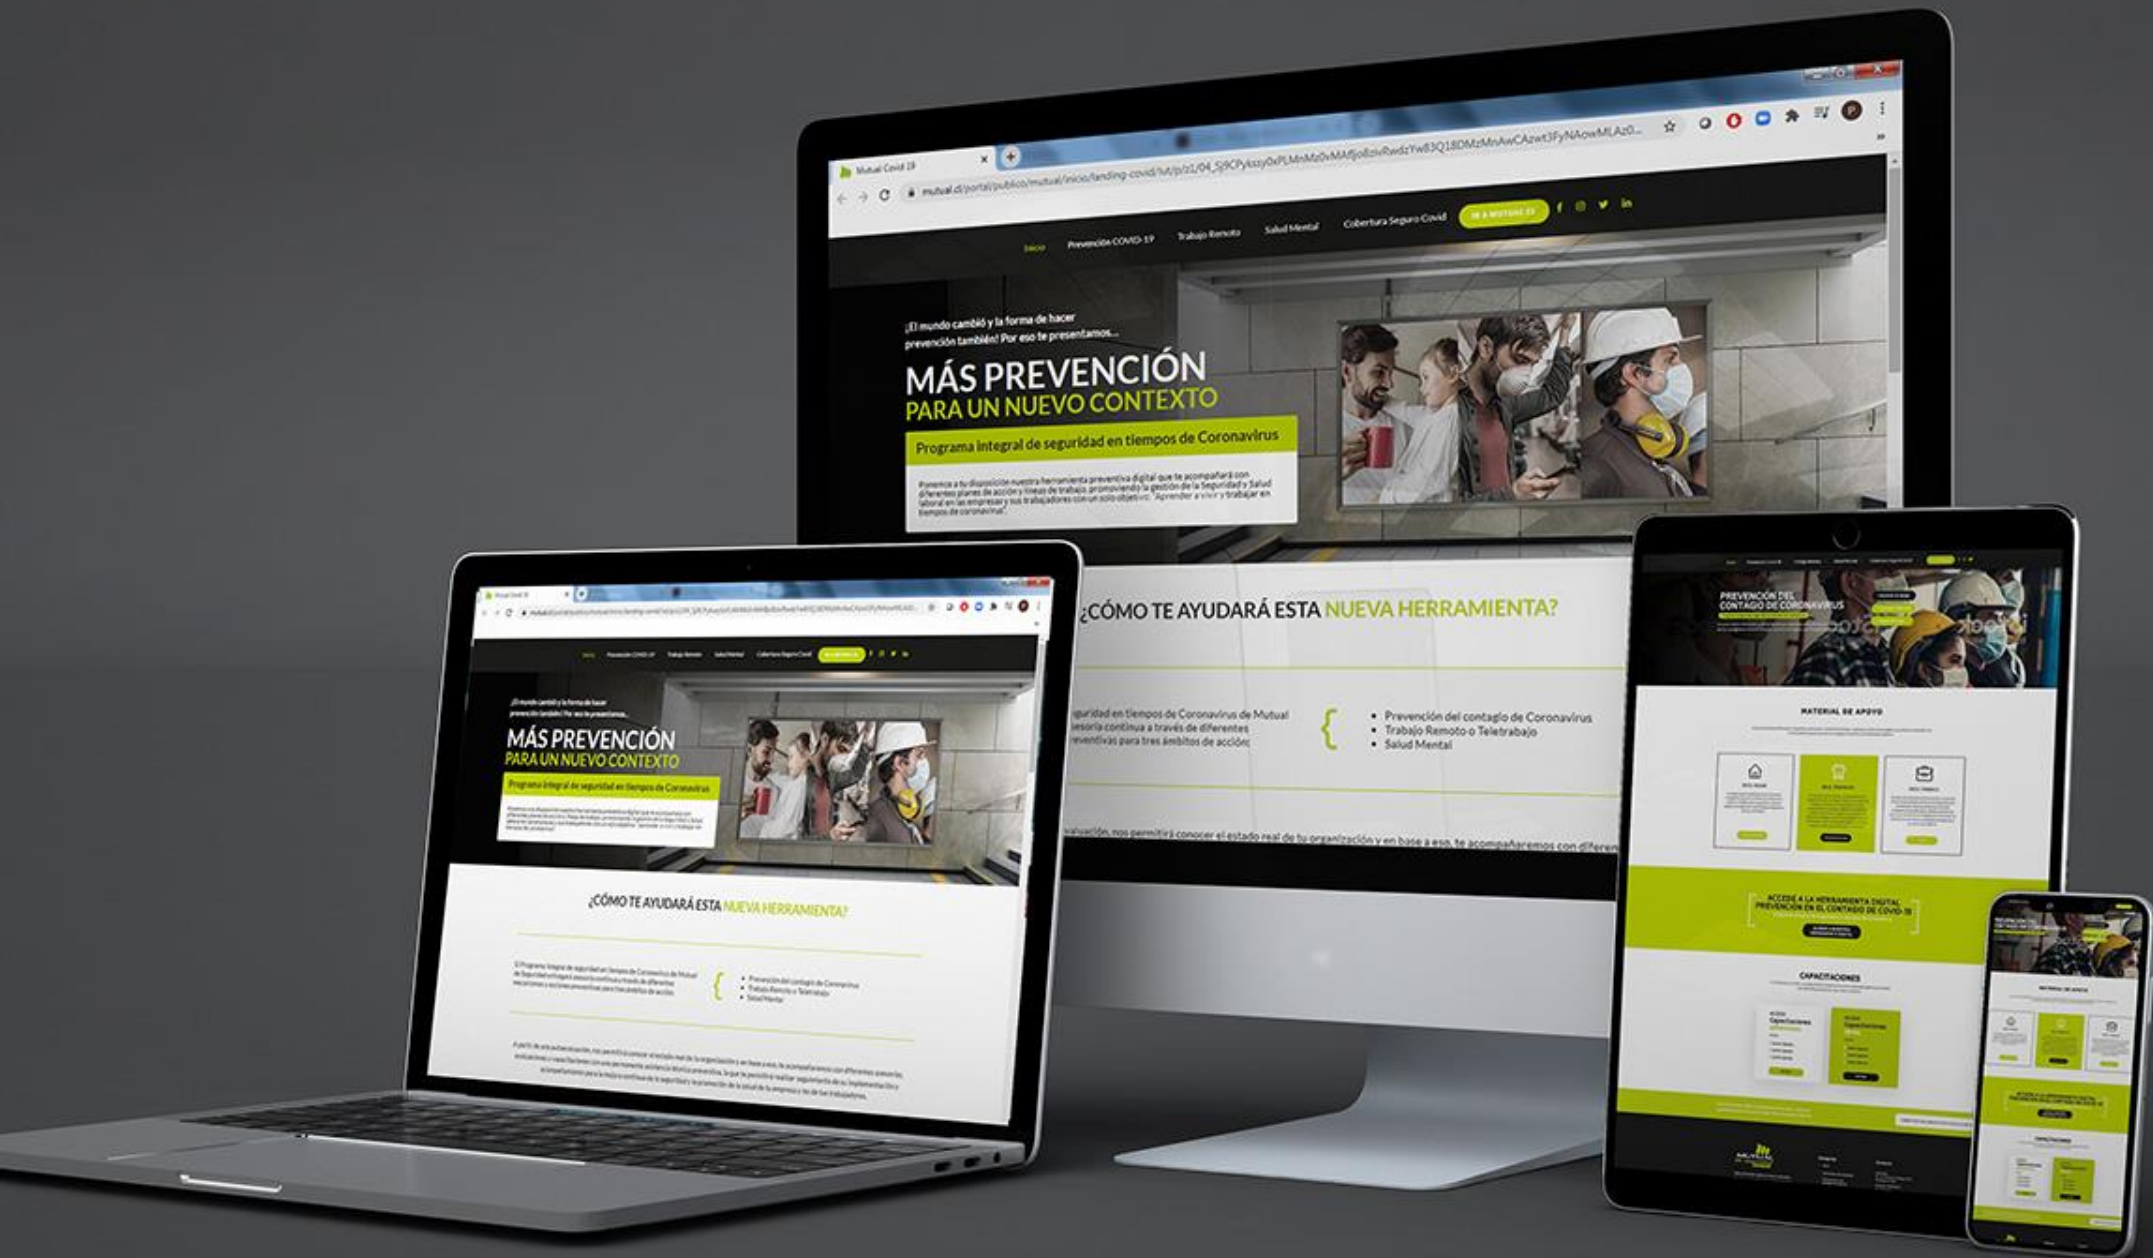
Mutual Covid 19

mutual.cl/portal/publico/mutual/inicio/landing-covid/!ut/p/z1/04_Sj9CPykssy0xPLMnMz0vMAfIjo8zivRwdzYw83Q18DMzMnAwCAzwt3FyNAowMLAz0...

Inicio Prevención COVID-19 Trabajo Remoto Salud Mental Cobertura Seguro Covid IR A MUTUAL 19

¡El mundo cambió y la forma de hacer prevención también! Por eso te presentamos...

MÁS PREVENCIÓN
PARA UN NUEVO CONTEXTO

Programa integral de seguridad en tiempos de Coronavirus

Ponemos a tu disposición nuestra herramienta preventiva digital que te acompañará con diferentes planes de acción y líneas de trabajo, promoviendo la gestión de la Seguridad y Salud laboral en las empresas y sus trabajadores con un solo objetivo: "Aprender a vivir y trabajar en tiempos de coronavirus".

¿CÓMO TE AYUDARÁ ESTA NUEVA HERRAMIENTA?

...guridad en tiempos de Coronavirus de Mutual ...sesoría continua a través de diferentes ...reventivas para tres ámbitos de acción:

{

• Prevención del contagio de Coronavirus
• Trabajo Remoto o Teletrabajo
• Salud Mental

...valuación, nos permitirá conocer el estado real de tu organización y en base a eso, te acompañaremos con diferen...

PREVENCIÓN DEL CONTAGIO DE CORONAVIRUS

MATERIAL DE APOYO

ACCEDE A LA HERRAMIENTA DIGITAL PREVENCIÓN EN EL CONTAGIO DE COVID-19

CAPACITACIONES